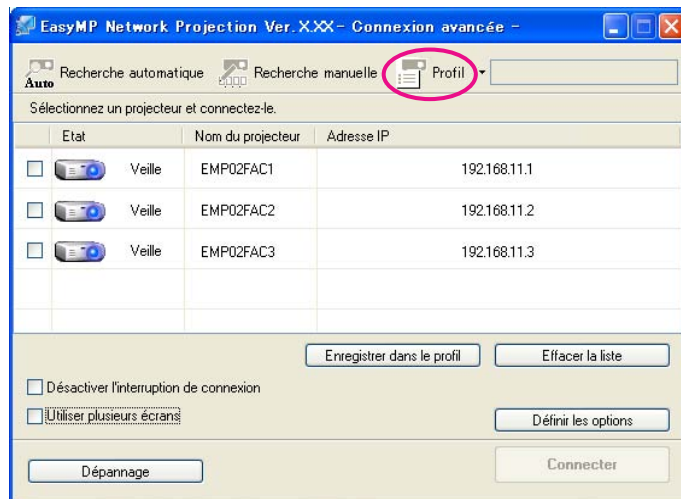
EasyMP Network Projection Ver.X.XX - Connexion avancée -

Auto Recherche automatique
Recherche manuelle
Profil

Sélectionnez un projecteur et connectez-le.

| Etat | Nom du projecteur | Adresse IP |
|---|---|---|
| Veille | EMP02FAC1 | 192.168.11.1 |
| Veille | EMP02FAC2 | 192.168.11.2 |
| Veille | EMP02FAC3 | 192.168.11.3 |

Enregistrer dans le profil
Effacer la liste

Désactiver l'interruption de connexion
Utiliser plusieurs écrans
Définir les options

Dépannage
Connecter